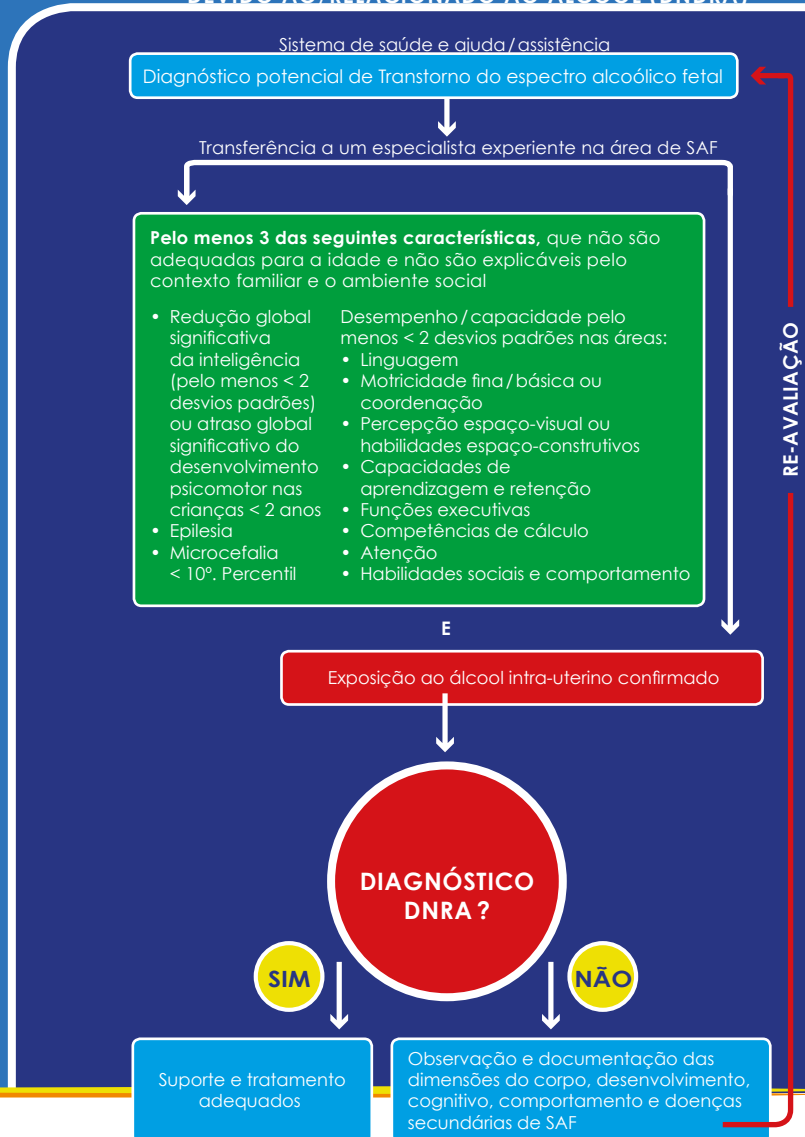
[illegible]

Sistema de saúde e ajuda / assistência

Diagnóstico potencial de Transtorno do espectro alcoólico fetal

Transferência a um especialista experiente na área de SAF

**Pelo menos 3 das seguintes características**, que não são adequadas para a idade e não são explicáveis pelo contexto familiar e o ambiente social

• Redução global significativa da inteligência (pelo menos < 2 desvios padrões) ou atraso global significativo do desenvolvimento psicomotor nas crianças < 2 anos
• Epilesia
• Microcefalia < 10º. Percentil

Desempenho / capacidade pelo menos < 2 desvios padrões nas áreas:
• Linguagem
• Motricidade fina / básica ou coordenação
• Percepção espaço-visual ou habilidades espaço-construtivos
• Capacidades de aprendizagem e retenção
• Funções executivas
• Competências de cálculo
• Atenção
• Habilidades sociais e comportamento

E

Exposição ao álcool intra-uterino confirmado

DIAGNÓSTICO DNRA ?

SIM

NÃO

Suporte e tratamento adequados

Observação e documentação das dimensões do corpo, desenvolvimento, cognitivo, comportamento e doenças secundárias de SAF

RE-AVALIAÇÃO